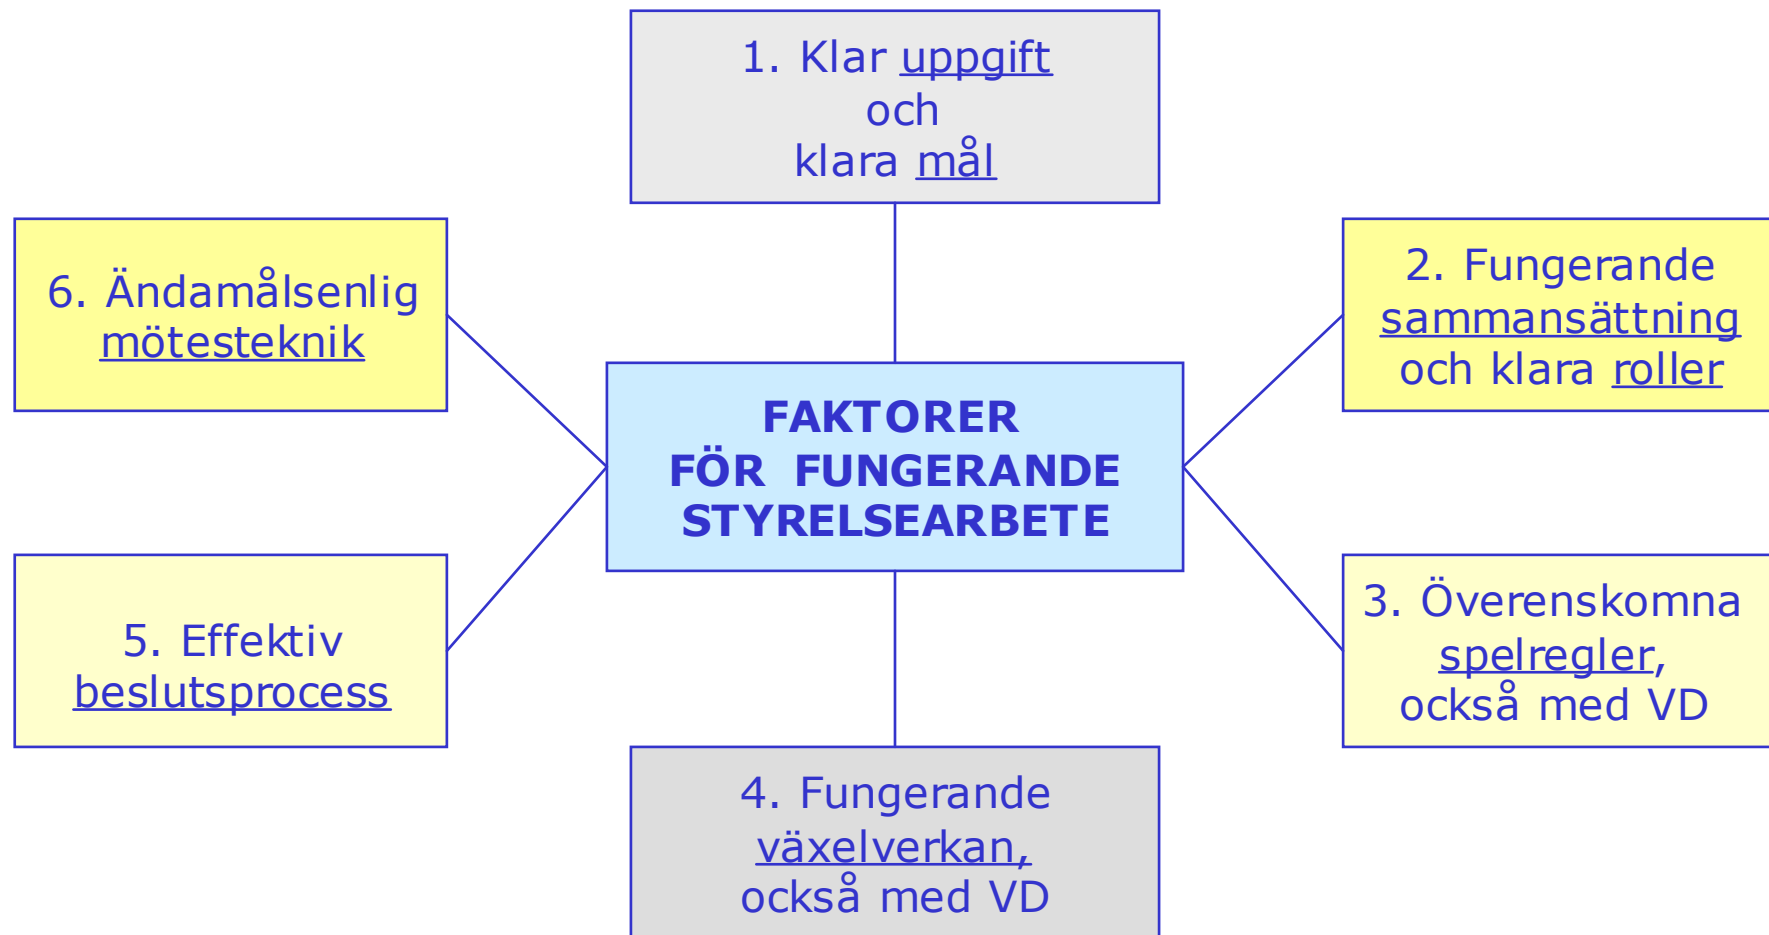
1. Klar uppgift
och
klara mål

6. Ändamålsenlig
mötesteknik

FAKTORER
FÖR FUNGERANDE
STYRELSEARBETE

2. Fungerande
sammansättning
och klara roller

5. Effektiv
beslutsprocess

3. Överenskomna
spelregler,
också med VD

4. Fungerande
växelverkan,
också med VD